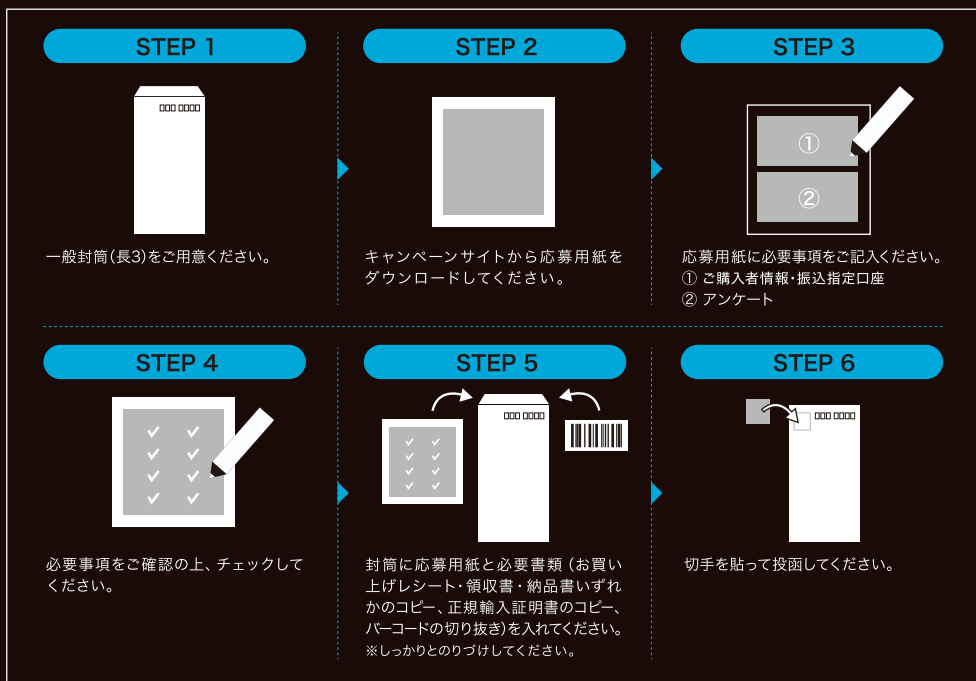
STEP 1

□□□ □□□□

一般封筒(長3)をご用意ください。

STEP 2

キャンペーンサイトから応募用紙をダウンロードしてください。

STEP 3

①

②

応募用紙に必要事項をご記入ください。
① ご購入者情報・振込指定口座
② アンケート

STEP 4

必要事項をご確認の上、チェックしてください。

STEP 5

□□□ □□□□

封筒に応募用紙と必要書類（お買い上げレシート・領収書・納品書いずれかのコピー、正規輸入証明書のコピー、バーコードの切り抜き）を入れてください。
※しっかりとのりづけしてください。

STEP 6

□□□ □□□□

切手を貼って投函してください。